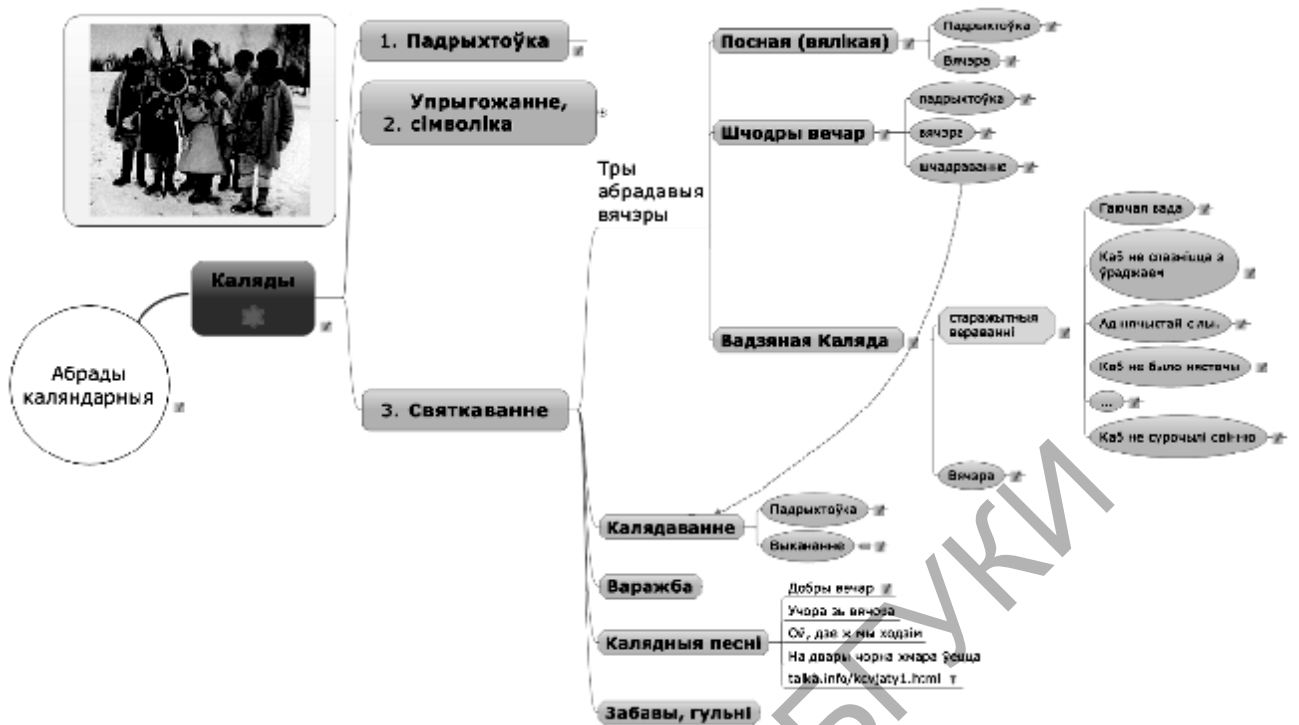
1. Падрыхтоўка

Упрыгожанне, 2. сімволіка

Посная (вялікая)

Падрыхтоўка

Вячэра

Шчодры вечар

падрыхтоўка

вячэра

шчадраванне

Тры абрадавыя вячэры

Гаючая вада

Каб не спазніцца з ўрадкамі

Ад нячыстай сілы

Каб не было нястачы

...

Каб не сурочылі сонца

Вадзяная Каляда

старажытныя вераванні

Вячэра

Каляды

Абрады каляндарныя

3. Святкаванне

Калядаванне

Падрыхтоўка

Выкананне

Варажба

Добры вечар

Учора з вячора

Ой, дзе ж мы хадзілі

На двары чорна хмара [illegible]

talka.info/kaljaty1.html

Калядныя песні

Забавы, гульні

БГУКИ